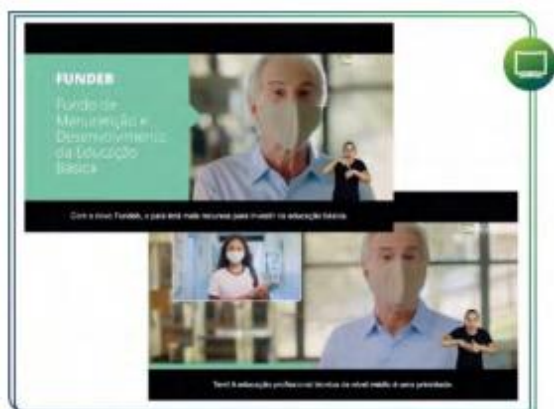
FUNDEB

Fundo de Manutenção e Desenvolvimento da Educação Básica

Com o novo Fundeb, o país terá mais recursos para investir na educação básica.

Terá a educação profissional técnica de nível médio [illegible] prioridade.